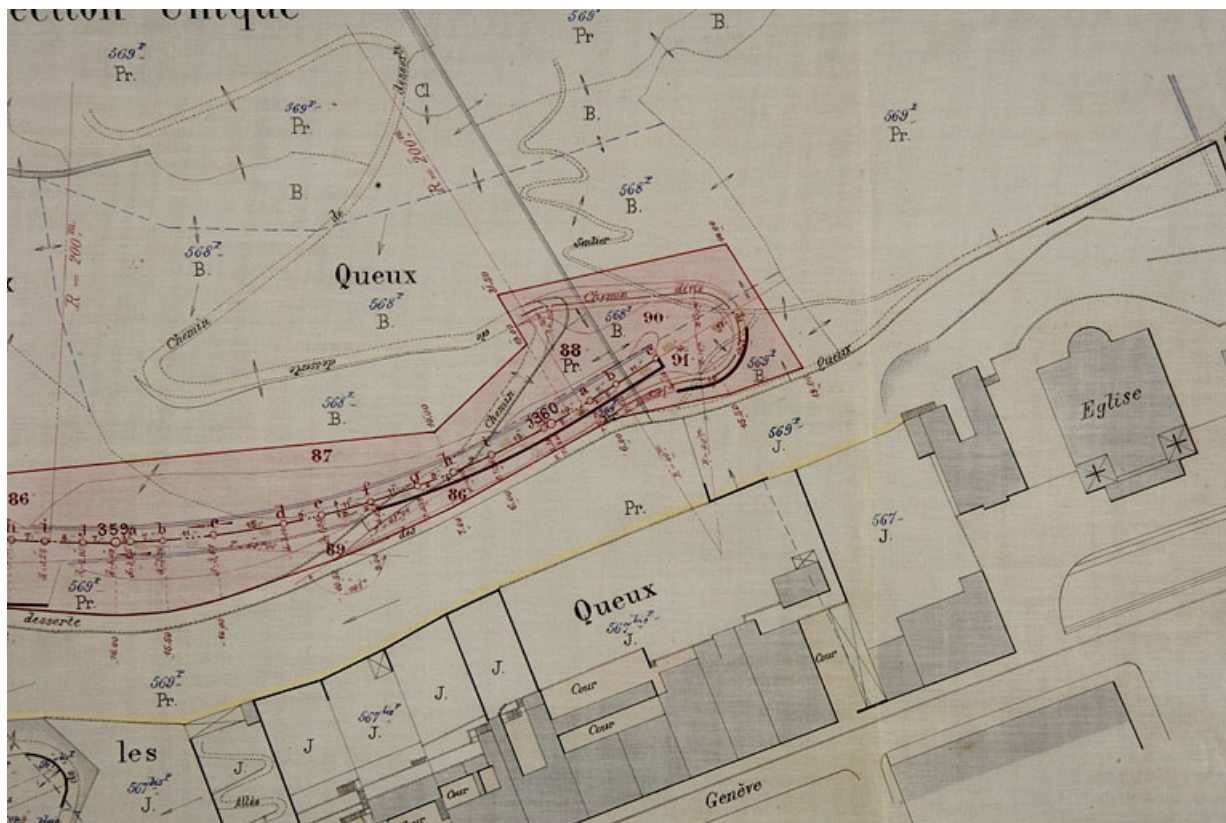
ection Unique

$569^2$
Pr

B.

$569^2$
Pr.

$569^2$
Pr.

Cl

desserte

$569^2$
Pr.

B.

B

R = 200 m

$568^2$
B.

$568^2$
B.

Sentier

R = 200 m

Queux

$568^2$
B.

Chemin

de

desserte

Chemin dit

$568^2$
B.

90

88
Pr.

91

$569^2$
B.

Queux

Eglise

$568^2$
B.

87

Chemin

1360

$569^2$
J.

86

86

h

i

1359

a

b

c

d

e

f

g

89

Pr.

$567^1$
J.

$569^2$
Pr.

desserte

Queux

$567^{bis\,2}$
J.

Cour

$569^2$
Pr.

J

J.

J.

$567^{bis\,2}$
J.

Cour

Cour

les

J.

Cour

$567^{bis\,2}$
J.

Allée

Genève